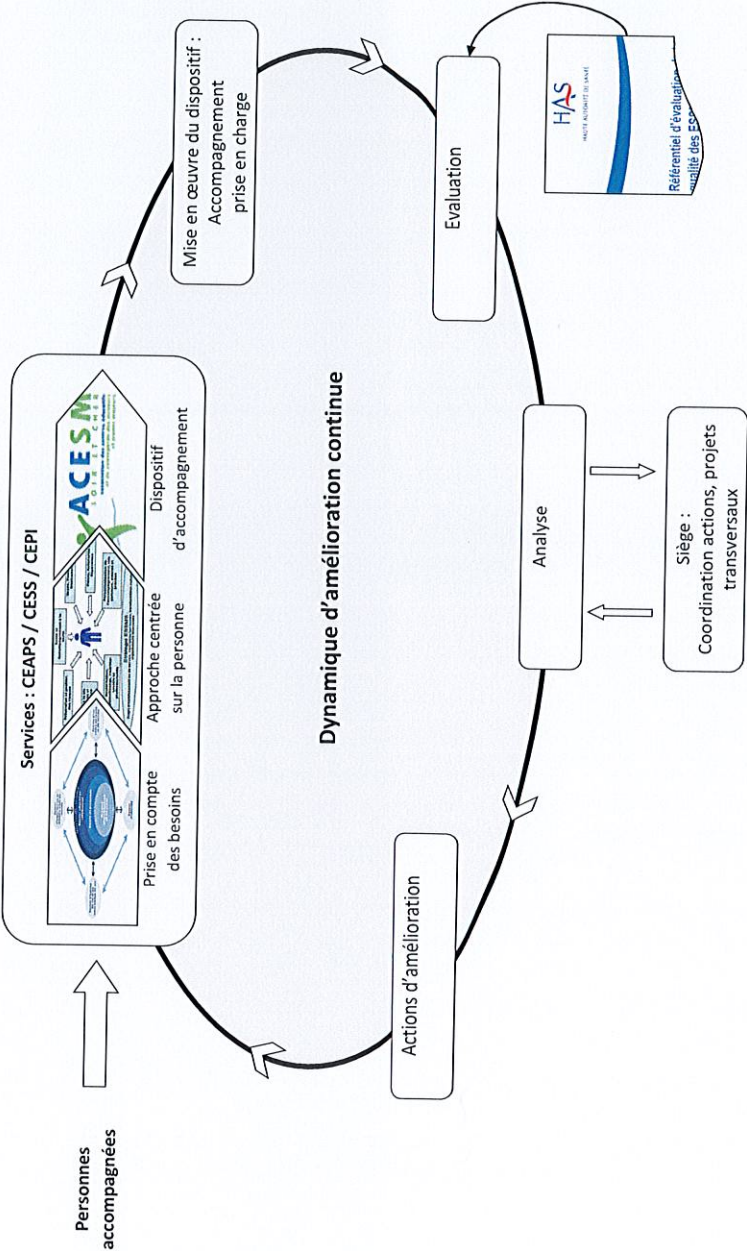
Personnes accompagnées

Services : CEAPS / CESS / CEPI

Prise en compte des besoins

Approche centrée sur la personne

ACESM

Dispositif d'accompagnement

Mise en œuvre du dispositif : Accompagnement prise en charge

Evaluation

HAS
HAUTE AUTORITÉ DE SANTÉ

Référentiel d'évaluation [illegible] qualité des ES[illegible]

Dynamique d'amélioration continue

Analyse

Siège : Coordination actions, projets transversaux

Actions d'amélioration